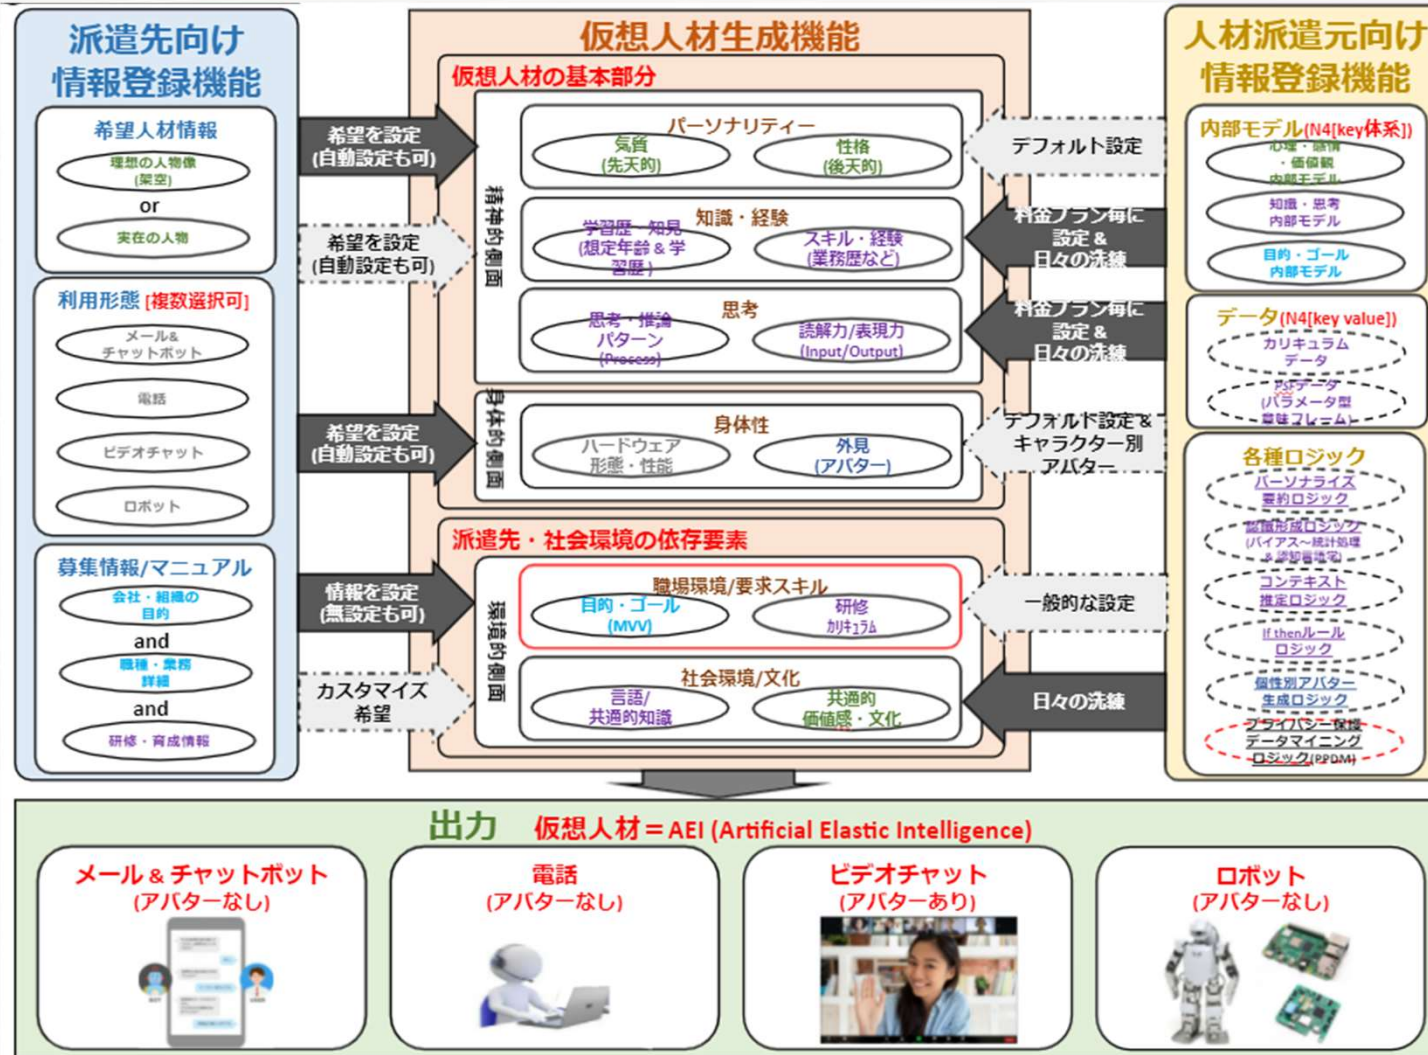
派遣先向け
情報登録機能

希望人材情報
理想の人物像
(架空)
or
実在の人物

利用形態 [複数選択可]
メール&
チャットボット
電話
ビデオチャット
ロボット

募集情報/マニュアル
会社・組織の
目的
and
職種・業務
詳細
and
研修・育成情報

希望を設定
(自動設定も可)

希望を設定
(自動設定も可)

希望を設定
(自動設定も可)

情報を設定
(無設定も可)

カスタマイズ
希望

仮想人材生成機能

仮想人材の基本部分

精神的側面

パーソナリティー
気質
(先天的)
性格
(後天的)

知識・経験
学習歴・知見
(想定年齢 & 学習歴)
スキル・経験
(業務歴など)

思考
思考・推論
パターン
(Process)
読解力/表現力
(Input/Output)

身体的側面

身体性
ハードウェア
形態・性能
外見
(アバター)

派遣先・社会環境の依存要素

環境的側面

職場環境/要求スキル
目的・ゴール
(MVV)
研修
カリキュラム

社会環境/文化
言語/
共通的知識
共通的
価値感・文化

デフォルト設定

料金プラン毎に
設定 &
日々の洗練

料金プラン毎に
設定 &
日々の洗練

デフォルト設定 &
キャラクター別
アバター

一般的な設定

日々の洗練

人材派遣元向け
情報登録機能

内部モデル(N4[key体系])
心理・感情
・価値観
内部モデル
知識・思考
内部モデル
目的・ゴール
内部モデル

データ(N4[key value])
カリキュラム
データ
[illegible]データ
(パラメータ型
意味フレーム)

各種ロジック
パーソナライズ
要約ロジック
認識形成ロジック
(バイアス~統計処理
& 認知特性)
コンテキスト
推定ロジック
If thenルール
ロジック
個性別アバター
生成ロジック
プライバシー保護
データマイニング
ロジック(PPDM)

出力 仮想人材＝AEI (Artificial Elastic Intelligence)

メール & チャットボット
(アバターなし)

電話
(アバターなし)

ビデオチャット
(アバターあり)

ロボット
(アバターなし)